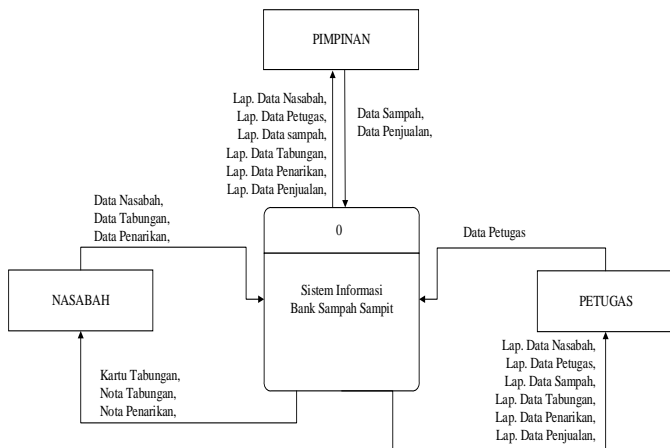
PIMPINAN

Lap. Data Nasabah,
Lap. Data Petugas,
Lap. Data sampah,
Lap. Data Tabungan,
Lap. Data Penarikan,
Lap. Data Penjualan,

Data Sampah,
Data Penjualan,

Data Nasabah,
Data Tabungan,
Data Penarikan,

0

Data Petugas

NASABAH

Sistem Informasi
Bank Sampah Sampit

PETUGAS

Kartu Tabungan,
Nota Tabungan,
Nota Penarikan,

Lap. Data Nasabah,
Lap. Data Petugas,
Lap. Data Sampah,
Lap. Data Tabungan,
Lap. Data Penarikan,
Lap. Data Penjualan,